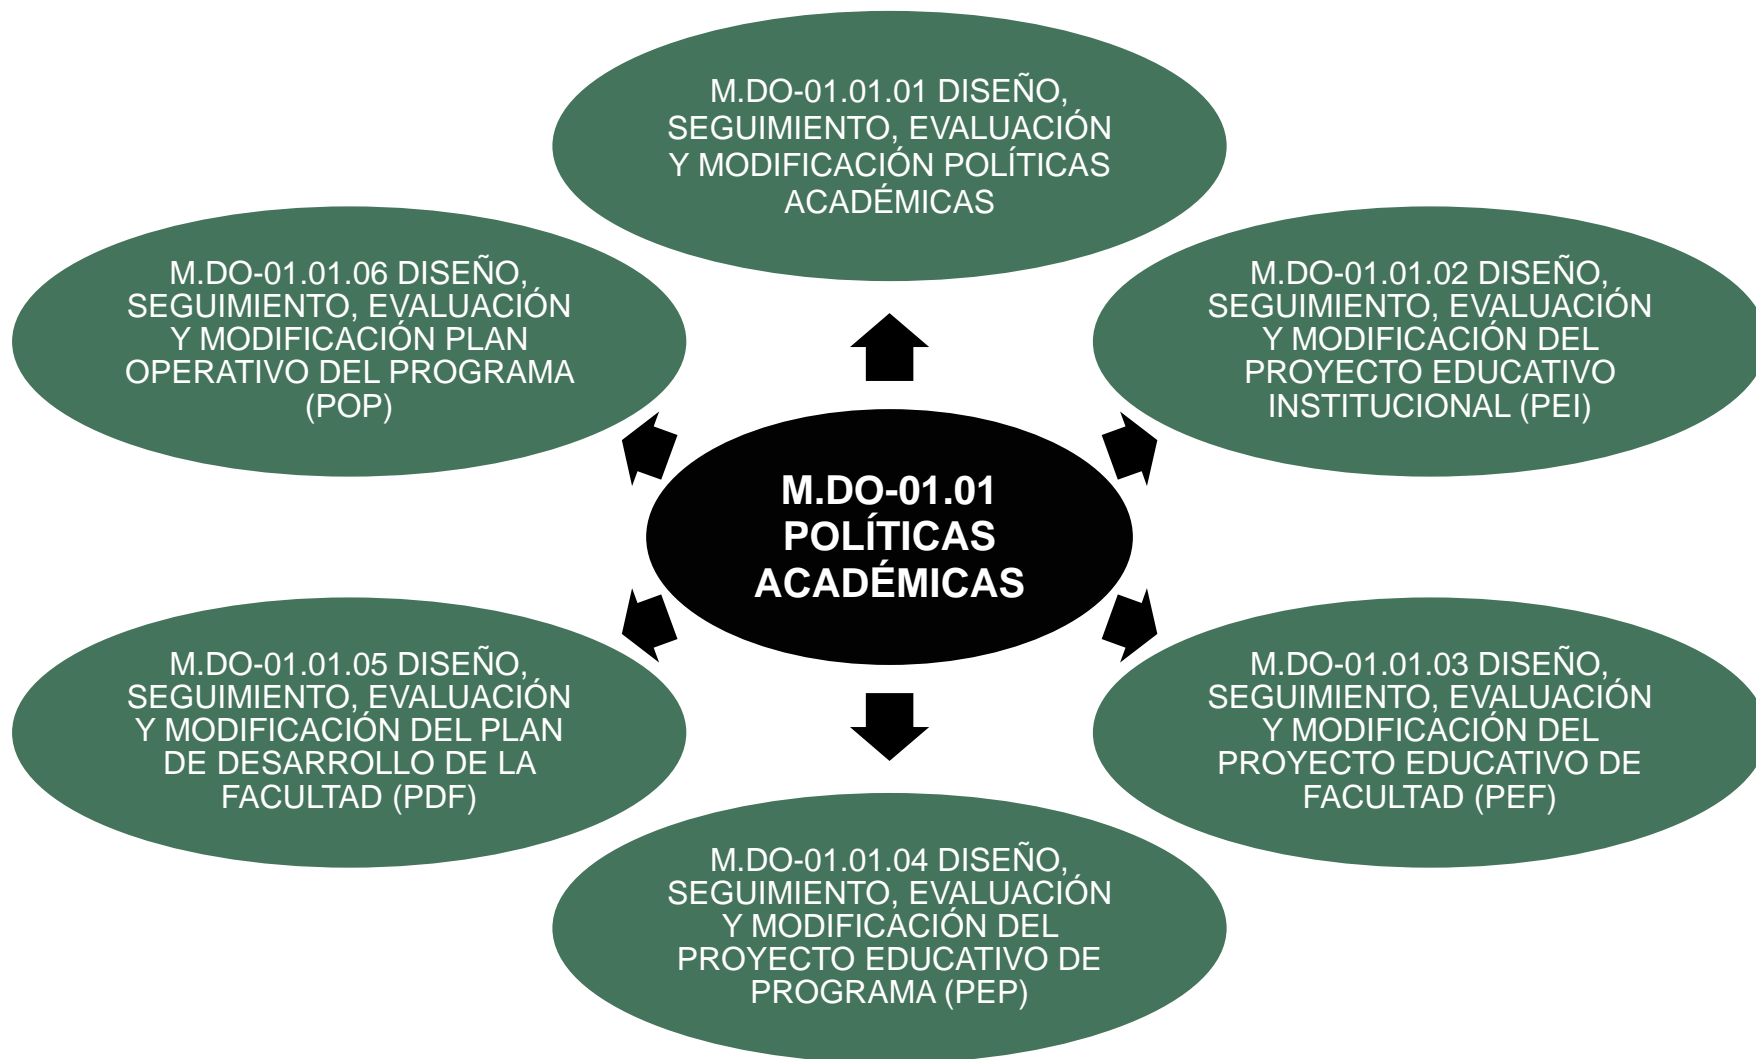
M.DO-01.01.01 DISEÑO, SEGUIMIENTO, EVALUACIÓN Y MODIFICACIÓN POLÍTICAS ACADÉMICAS

M.DO-01.01.06 DISEÑO, SEGUIMIENTO, EVALUACIÓN Y MODIFICACIÓN PLAN OPERATIVO DEL PROGRAMA (POP)

M.DO-01.01.02 DISEÑO, SEGUIMIENTO, EVALUACIÓN Y MODIFICACIÓN DEL PROYECTO EDUCATIVO INSTITUCIONAL (PEI)

M.DO-01.01 POLÍTICAS ACADÉMICAS

M.DO-01.01.05 DISEÑO, SEGUIMIENTO, EVALUACIÓN Y MODIFICACIÓN DEL PLAN DE DESARROLLO DE LA FACULTAD (PDF)

M.DO-01.01.03 DISEÑO, SEGUIMIENTO, EVALUACIÓN Y MODIFICACIÓN DEL PROYECTO EDUCATIVO DE FACULTAD (PEF)

M.DO-01.01.04 DISEÑO, SEGUIMIENTO, EVALUACIÓN Y MODIFICACIÓN DEL PROYECTO EDUCATIVO DE PROGRAMA (PEP)